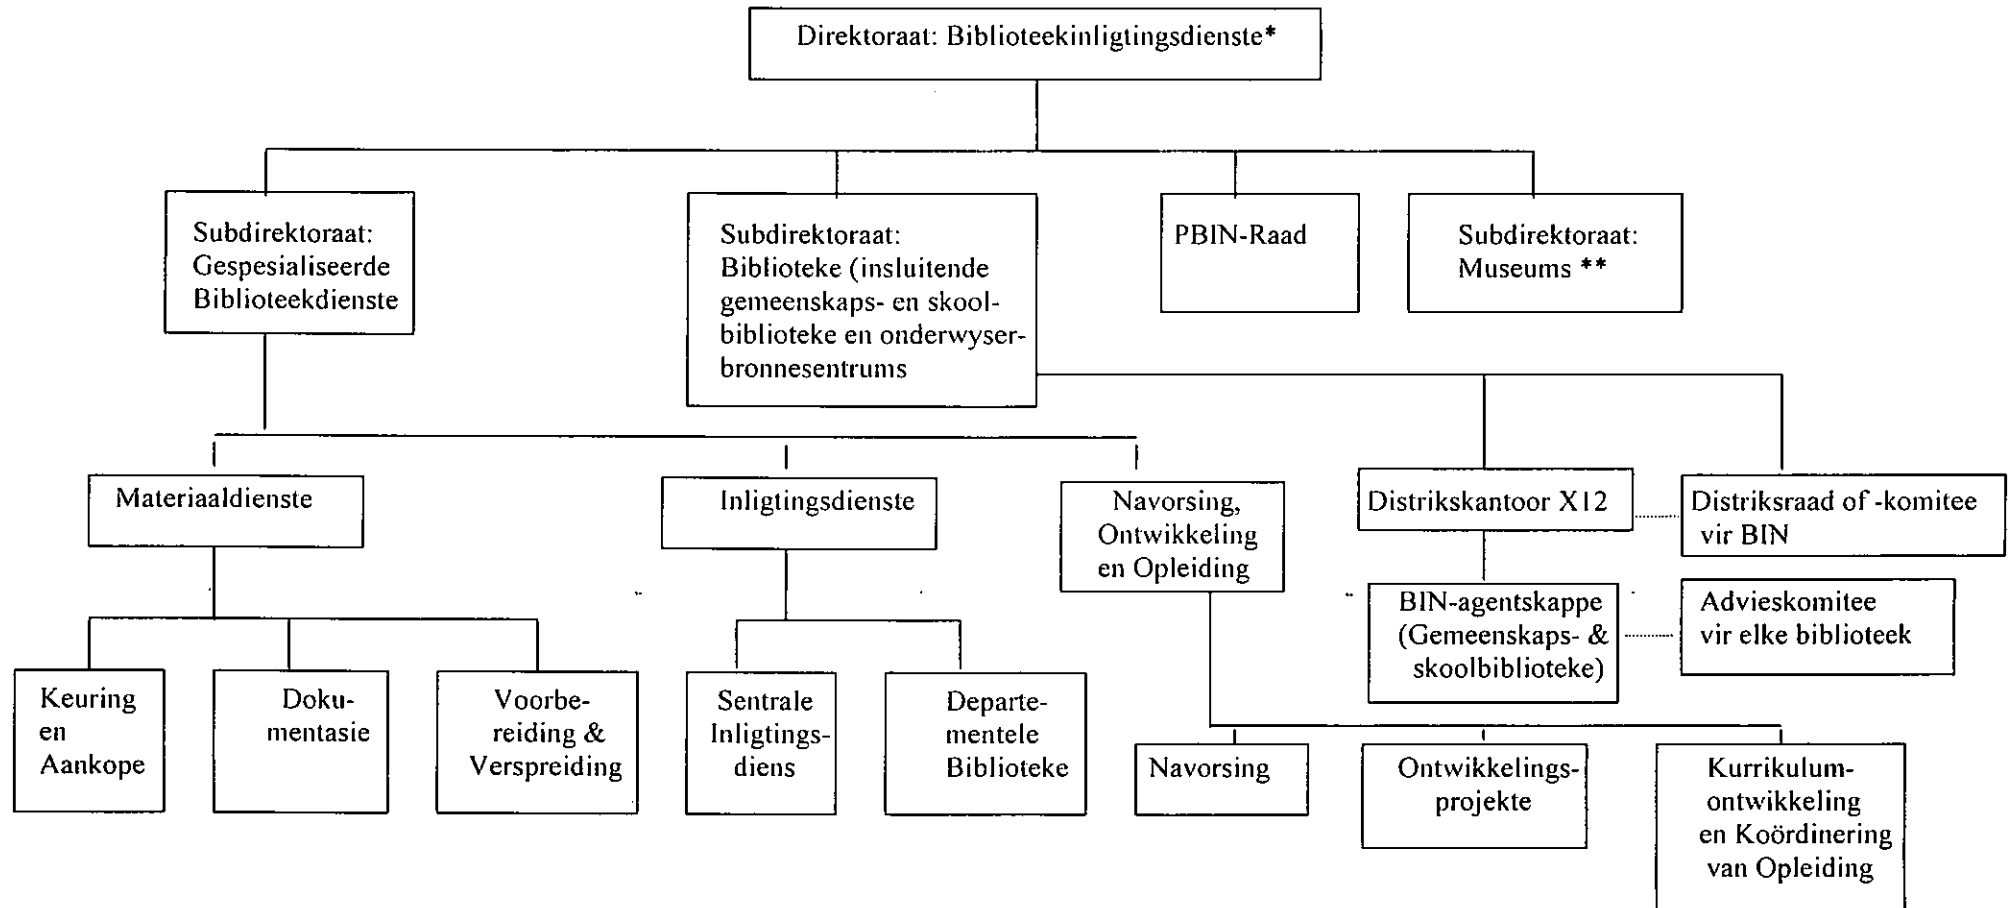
Direktoraat: Biblioteekinligtingsdienste*

Subdirektoraat: Gespesialiseerde Biblioteekdienste

Subdirektoraat: Biblioteke (insluitende gemeenskaps- en skoolbiblioteke en onderwyserbronnesentrums

PBIN-Raad

Subdirektoraat: Museums **

Materiaaldienste

Inligtingsdienste

Navorsing, Ontwikkeling en Opleiding

Distrikskantoor X12

Distriksraad of -komitee vir BIN

BIN-agentskappe (Gemeenskaps- & skoolbiblioteke)

Advieskomitee vir elke biblioteek

Keuring en Aankope

Dokumentasie

Voorbereiding & Verspreiding

Sentrale Inligtingsdiens

Departementele Biblioteke

Navorsing

Ontwikkelingsprojekte

Kurrikulumontwikkeling en Koördinering van Opleiding